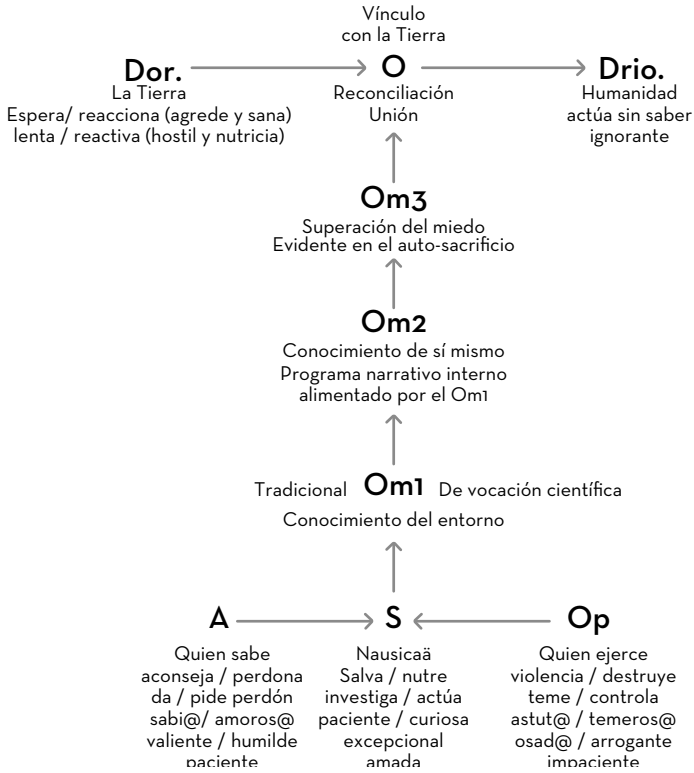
Vínculo con la Tierra

Dor.
La Tierra
Espera/ reacciona (agrede y sana)
lenta / reactiva (hostil y nutricia)

O
Reconciliación
Unión

Drio.
Humanidad
actúa sin saber
ignorante

Om3
Superación del miedo
Evidente en el auto-sacrificio

Om2
Conocimiento de sí mismo
Programa narrativo interno
alimentado por el Om1

Tradicional Om1 De vocación científica
Conocimiento del entorno

A
Quien sabe
aconseja / perdona
da / pide perdón
sabi@/ amoros@
valiente / humilde
paciente

S
Nausicaä
Salva / nutre
investiga / actúa
paciente / curiosa
excepcional
amada

Op
Quien ejerce
violencia / destruye
teme / controla
astut@ / temeros@
osad@ / arrogante
impaciente